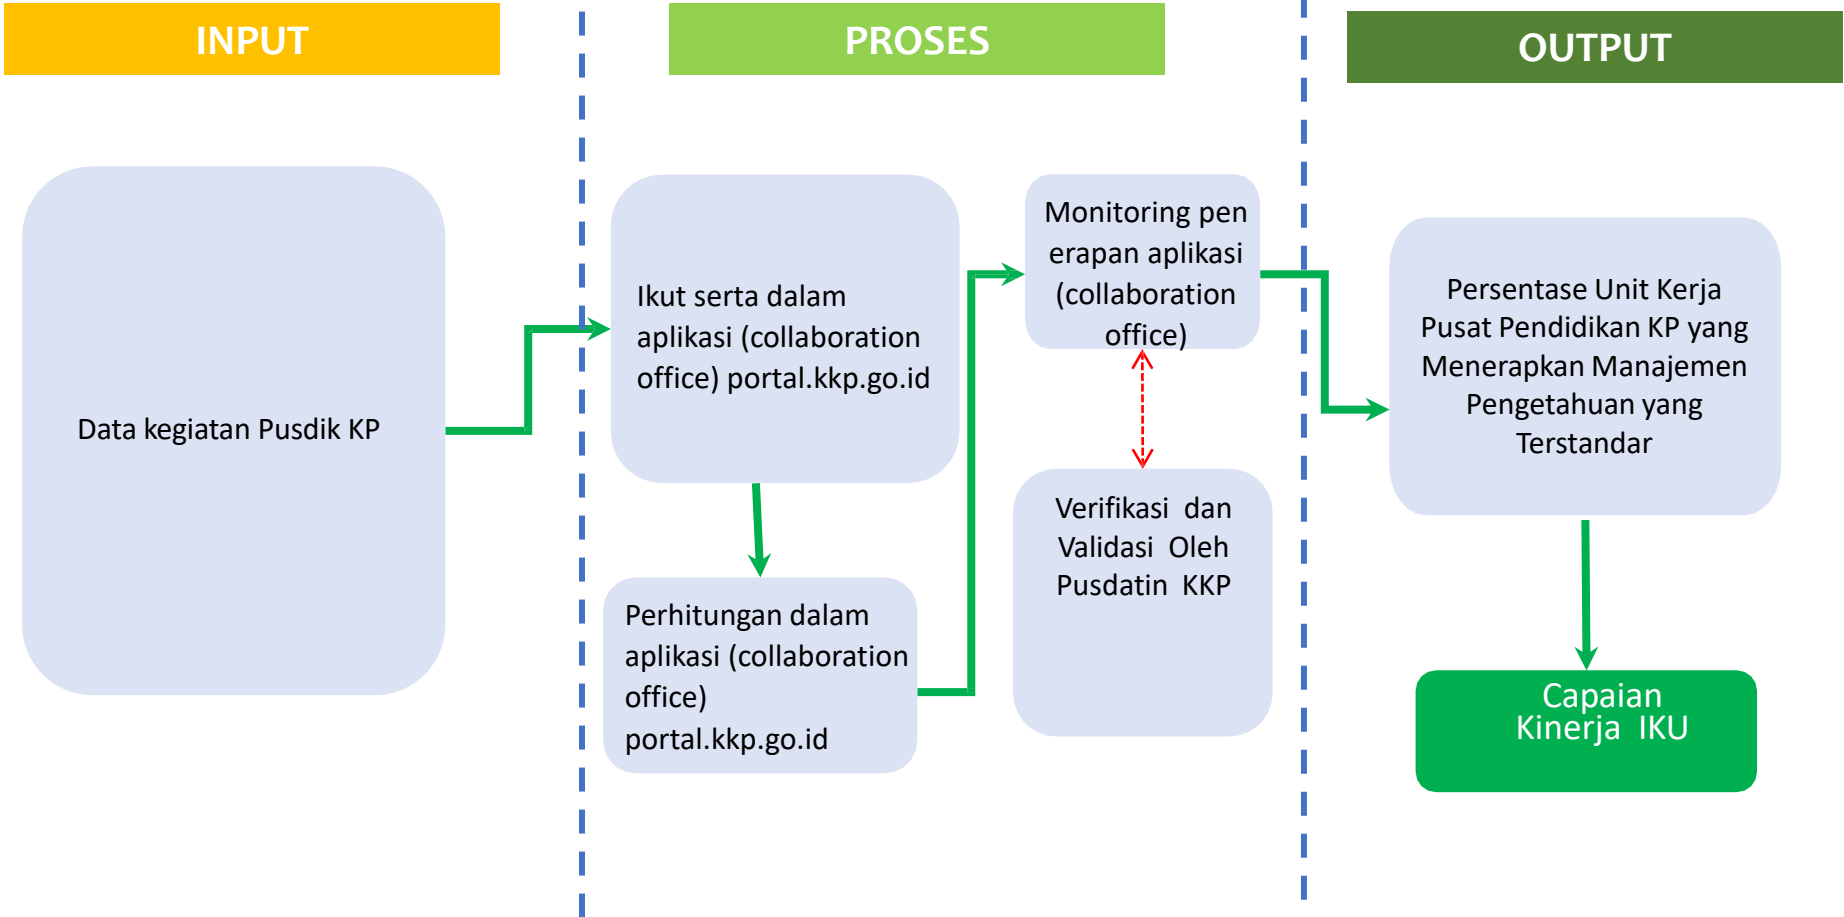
INPUT

PROSES

OUTPUT

Data kegiatan Pusdik KP

Ikut serta dalam aplikasi (collaboration office) portal.kkp.go.id

Perhitungan dalam aplikasi (collaboration office) portal.kkp.go.id

Monitoring pen erapan aplikasi (collaboration office)

Verifikasi dan Validasi Oleh Pusdatin KKP

Persentase Unit Kerja Pusat Pendidikan KP yang Menerapkan Manajemen Pengetahuan yang Terstandar

Capaian Kinerja IKU